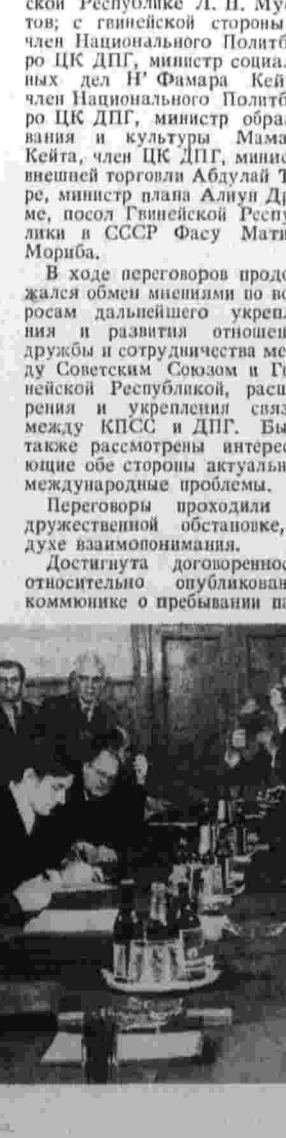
ской Республике Л. П. Му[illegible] тов; с гвинейской стороны член Национального Политб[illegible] ро ЦК ДПГ, министр социал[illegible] ных дел Н' Фамара Кей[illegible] член Национального Политб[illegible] ро ЦК ДПГ, министр обра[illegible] вания и культуры Мама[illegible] Кейта, член ЦК ДПГ, минис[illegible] внешней торговли Абдулай Т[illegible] ре, министр плана Алиун Др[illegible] ме, посол Гвинейской Респу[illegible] лики в СССР Фасу Мати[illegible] Мориба.

В ходе переговоров продо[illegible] жался обмен мнениями по во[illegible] росам дальнейшего укреп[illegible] ния и развития отношен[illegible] дружбы и сотрудничества ме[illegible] ду Советским Союзом и Г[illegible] нейской Республикой, расш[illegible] рения и укрепления связ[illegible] между КПСС и ДПГ. Бы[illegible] также рассмотрены интерес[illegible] ющие обе стороны актуальн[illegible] международные проблемы.

Переговоры проходили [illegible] дружественной обстановке, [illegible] духе взаимопонимания.

Достигнута договоренно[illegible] относительно опубликован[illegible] коммюнике о пребывании па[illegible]